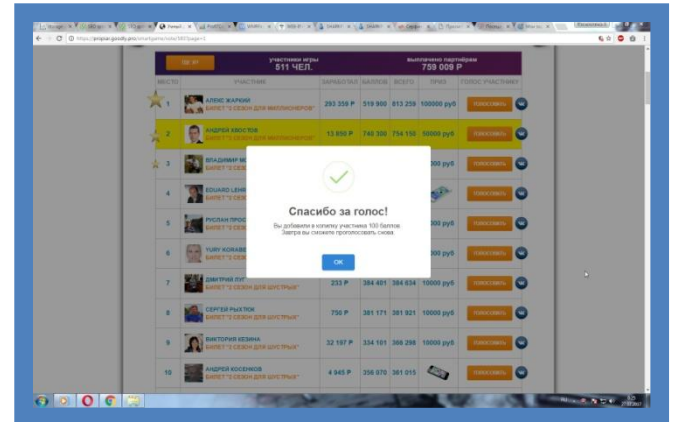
https://proplan.goodly.pro/smartgame/table/3807page=1

участники игры
511 ЧЕЛ.

выплачено партнёрам
759 009 Р

| МЕСТО | УЧАСТНИК | ЗАРАБОТАЛ | БАЛЛОВ | ВСЕГО | ПРИЗ | ГОЛОС УЧАСТНИКУ |
|---|---|---|---|---|---|---|
| 1 | АЛЕКС ЖАРКИЙ БИЛЕТ "2 СЕЗОН ДЛЯ МИЛЛИОНЕРОВ" | 293 359 Р | 519 900 | 813 259 | 100000 руб | ПРОГОЛОСОВАТЬ |
| 2 | АНДРЕЙ ХВОСТОВ БИЛЕТ "2 СЕЗОН ДЛЯ МИЛЛИОНЕРОВ" | 13 850 Р | 740 300 | 754 150 | 50000 руб | ПРОГОЛОСОВАТЬ |
| 3 | ВЛАДИМИР М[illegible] | | | | | ПРОГОЛОСОВАТЬ |
| 4 | EDUARD LEHI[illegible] | | | | | ПРОГОЛОСОВАТЬ |
| 5 | РУСЛАН ПРОС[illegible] | | | | | ПРОГОЛОСОВАТЬ |
| 6 | YURY KORABE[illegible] | | | | | ПРОГОЛОСОВАТЬ |
| 7 | ДМИТРИЙ ПУГ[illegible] БИЛЕТ "2 СЕЗОН ДЛЯ ШУСТРЫХ" | 233 Р | 384 401 | 384 634 | 10000 руб | ПРОГОЛОСОВАТЬ |
| 8 | СЕРГЕЙ РЫХТОН БИЛЕТ "2 СЕЗОН ДЛЯ ШУСТРЫХ" | 750 Р | 381 171 | 381 921 | 10000 руб | ПРОГОЛОСОВАТЬ |
| 9 | ВИКТОРИЯ КЕЗИНА БИЛЕТ "2 СЕЗОН ДЛЯ ШУСТРЫХ" | 32 197 Р | 334 101 | 366 298 | 10000 руб | ПРОГОЛОСОВАТЬ |
| 10 | АНДРЕЙ КОСЕНКОВ БИЛЕТ "2 СЕЗОН ДЛЯ ШУСТРЫХ" | 4 945 Р | 356 070 | 361 015 | | ПРОГОЛОСОВАТЬ |

Спасибо за голос!

Вы добавили в копилку участника 100 баллов. Завтра вы сможете проголосовать снова.

OK